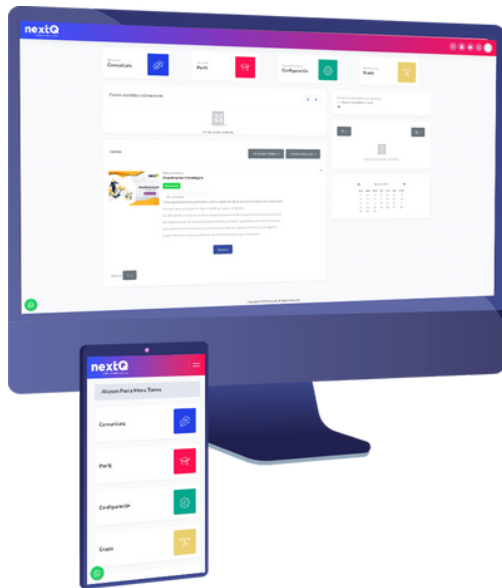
nextQ

Comunidade

Perfil

Configuração

Grade

Cursos recebidos recentemente

Cursos

Planificación Estratégica

Copyright © NextQ.com.br. All Rights Reserved.

nextQ

Allyson Porto Mena Torres

Comunidade

Perfil

Configuração

Grade